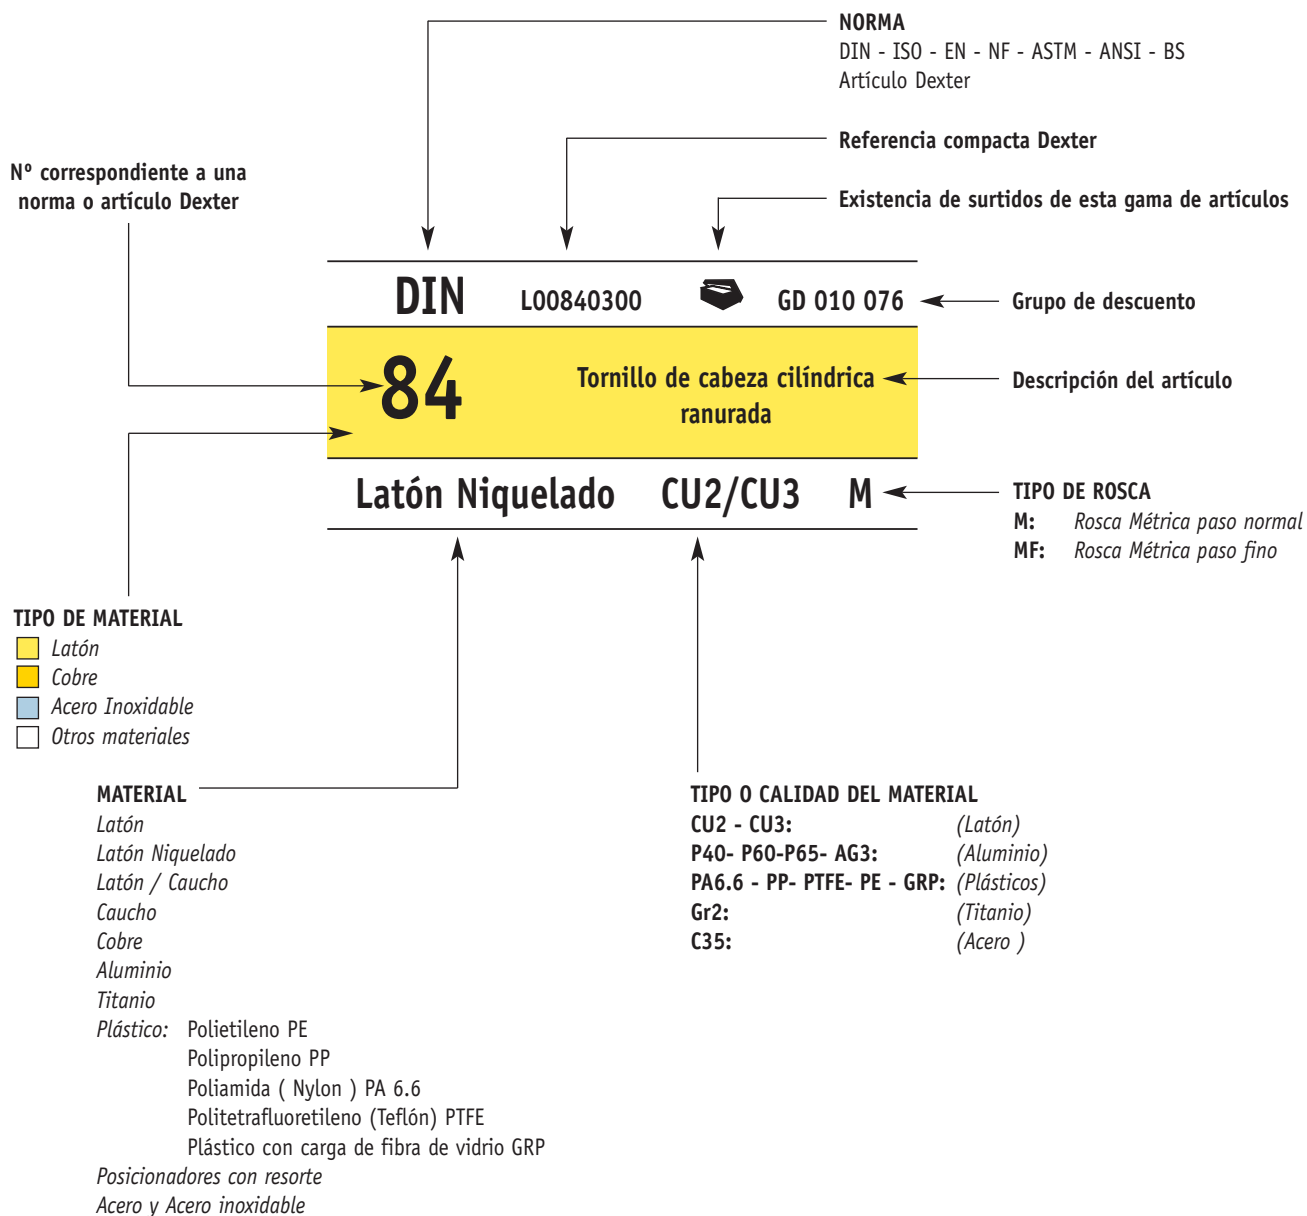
NORMA
DIN - ISO - EN - NF - ASTM - ANSI - BS
Artículo Dexter

Referencia compacta Dexter

Existencia de surtidos de esta gama de artículos

Nº correspondiente a una norma o artículo Dexter

DIN L00840300 GD 010 076

Grupo de descuento

84

Tornillo de cabeza cilíndrica ranurada

Descripción del artículo

Latón Niquelado CU2/CU3 M

TIPO DE ROSCA
M: Rosca Métrica paso normal
MF: Rosca Métrica paso fino

TIPO DE MATERIAL
Latón
Cobre
Acero Inoxidable
Otros materiales

MATERIAL
Latón
Latón Niquelado
Latón / Caucho
Caucho
Cobre
Aluminio
Titanio
Plástico: Polietileno PE
Polipropileno PP
Poliamida ( Nylon ) PA 6.6
Politetrafluoretileno (Teflón) PTFE
Plástico con carga de fibra de vidrio GRP
Posicionadores con resorte
Acero y Acero inoxidable

TIPO O CALIDAD DEL MATERIAL
| | |
|---|---|
| CU2 - CU3: | (Latón) |
| P40- P60-P65- AG3: | (Aluminio) |
| PA6.6 - PP- PTFE- PE - GRP: | (Plásticos) |
| Gr2: | (Titanio) |
| C35: | (Acero ) |